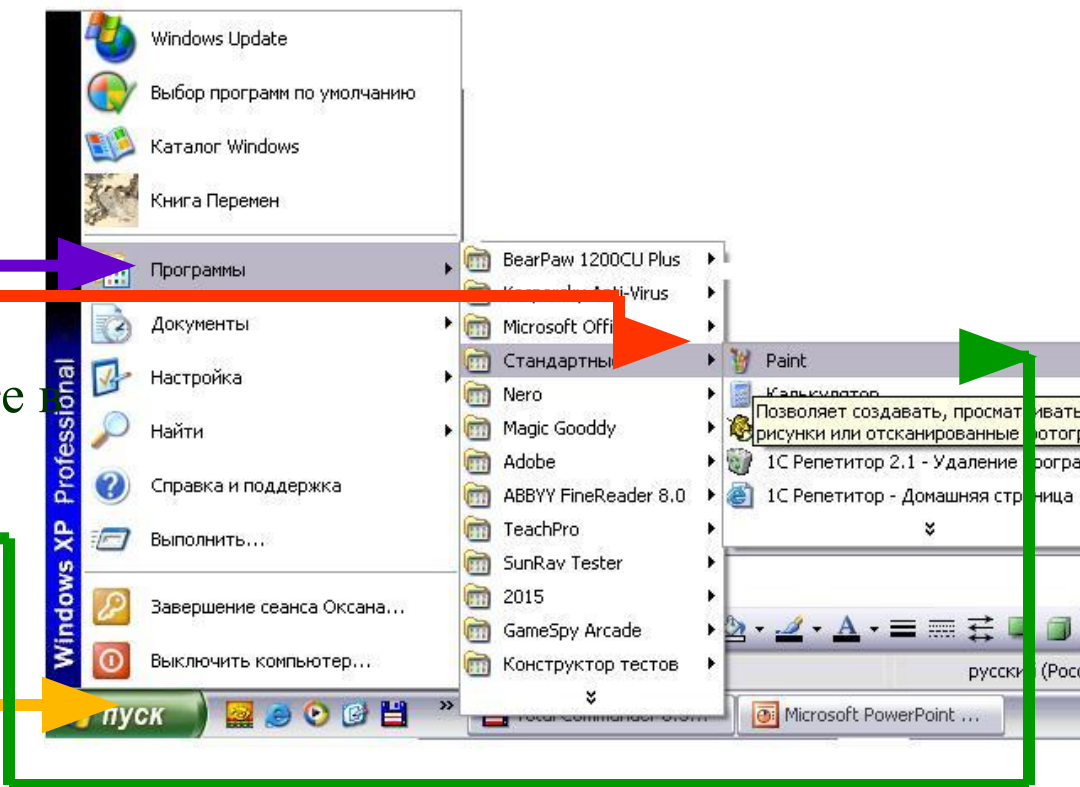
Windows Update
Выбор программ по умолчанию
Каталог Windows
Книга Перемен
Программы
Документы
Настройка
Найти
Справка и поддержка
Выполнить...
Завершение сеанса Оксана...
Выключить компьютер...
Windows XP Professional
пуск

BearPaw 1200CU Plus
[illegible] Anti-Virus
Microsoft Offi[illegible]
Стандартные
Nero
Magic Gooddy
Adobe
ABBYY FineReader 8.0
TeachPro
SunRav Tester
2015
GameSpy Arcade
Конструктор тестов

Paint
Калькулятор
Позволяет создавать, просмат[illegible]ивать
рисунки или отсканированные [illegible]отогр
1С Репетитор 2.1 - Удаление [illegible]програ
1С Репетитор - Домашняя стр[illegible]ница

е в

русски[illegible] (Росс
Total Commander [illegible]
Microsoft PowerPoint ...